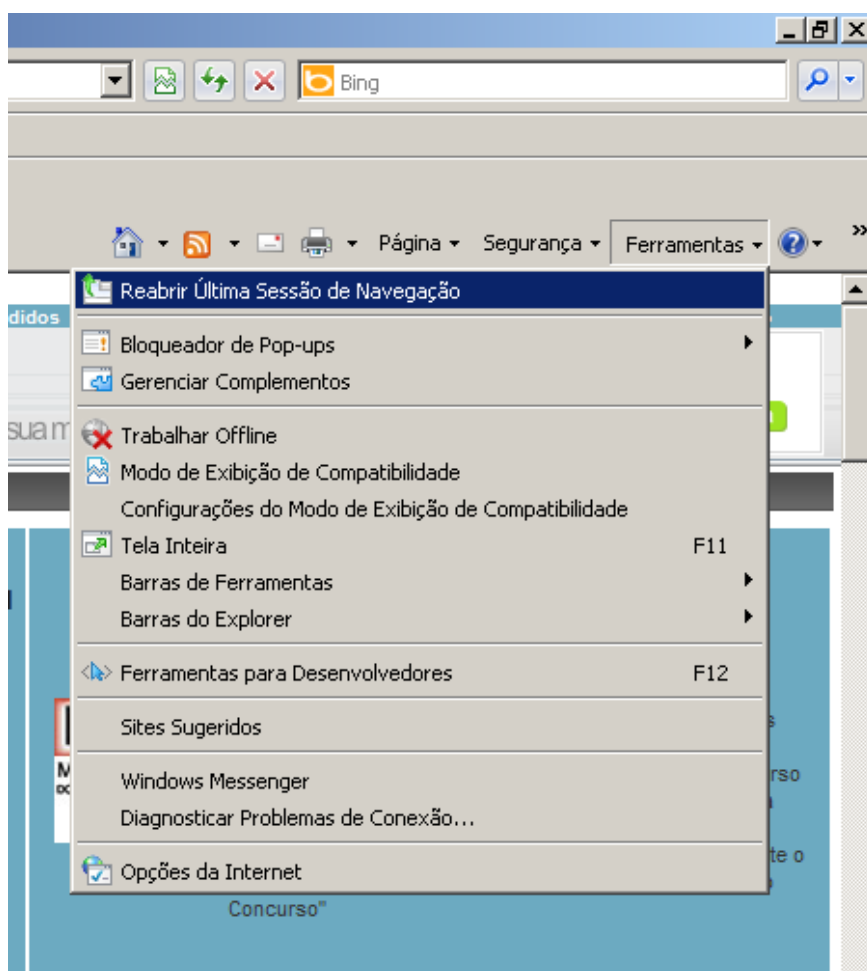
Bing

Página ▾ Segurança ▾ Ferramentas ▾

Reabrir Última Sessão de Navegação

Bloqueador de Pop-ups
Gerenciar Complementos

Trabalhar Offline
Modo de Exibição de Compatibilidade
Configurações do Modo de Exibição de Compatibilidade
Tela Inteira F11
Barras de Ferramentas
Barras do Explorer

Ferramentas para Desenvolvedores F12

Sites Sugeridos

Windows Messenger
Diagnosticar Problemas de Conexão...

Opções da Internet

didos
sua m
rso
te o
Concurso"